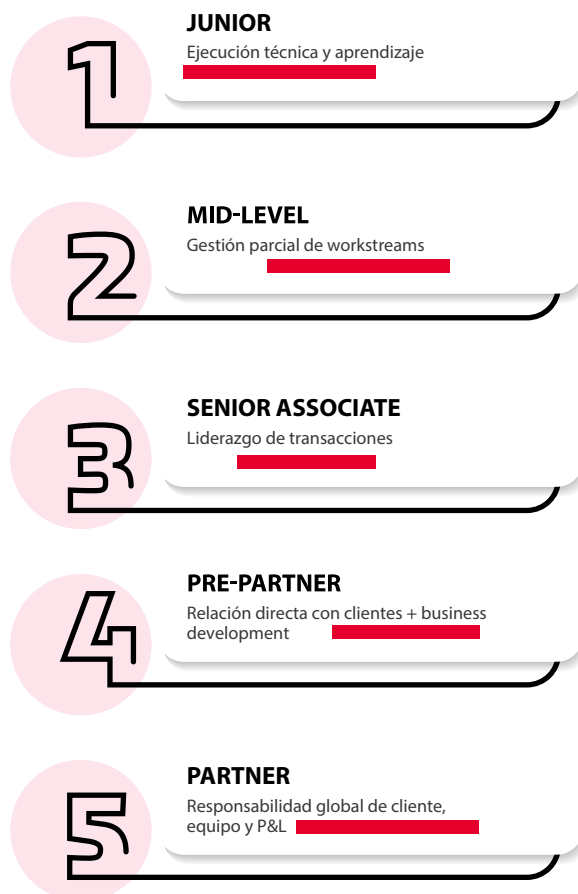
1
JUNIOR
Ejecución técnica y aprendizaje

2
MID-LEVEL
Gestión parcial de workstreams

3
SENIOR ASSOCIATE
Liderazgo de transacciones

4
PRE-PARTNER
Relación directa con clientes + business development

5
PARTNER
Responsabilidad global de cliente, equipo y P&L